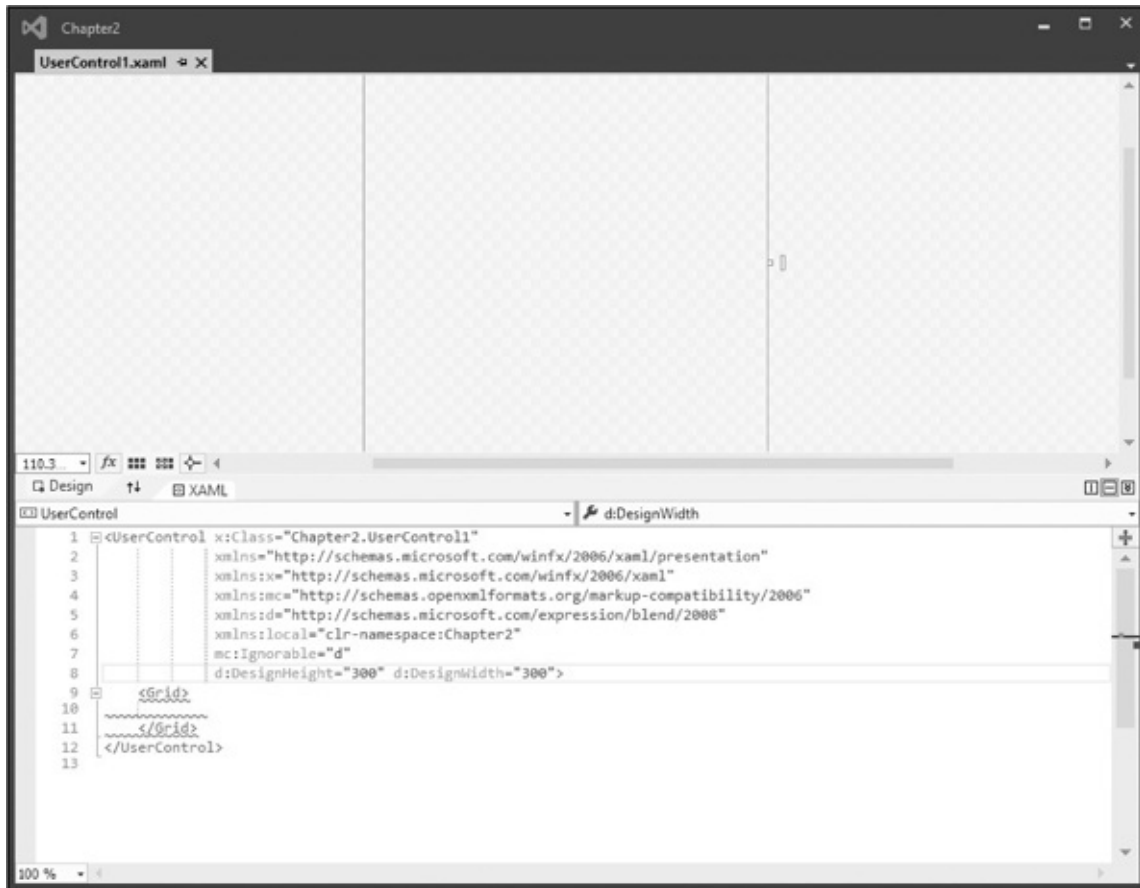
Chapter2

UserControl1.xaml

110.3... fx

Design ⇅ XAML

UserControl d:DesignWidth

1 <UserControl x:Class="Chapter2.UserControl1"
2 xmlns="http://schemas.microsoft.com/winfx/2006/xaml/presentation"
3 xmlns:x="http://schemas.microsoft.com/winfx/2006/xaml"
4 xmlns:mc="http://schemas.openxmlformats.org/markup-compatibility/2006"
5 xmlns:d="http://schemas.microsoft.com/expression/blend/2008"
6 xmlns:local="clr-namespace:Chapter2"
7 mc:Ignorable="d"
8 d:DesignHeight="300" d:DesignWidth="300">
9 <Grid>
10
11 </Grid>
12 </UserControl>
13

100 %